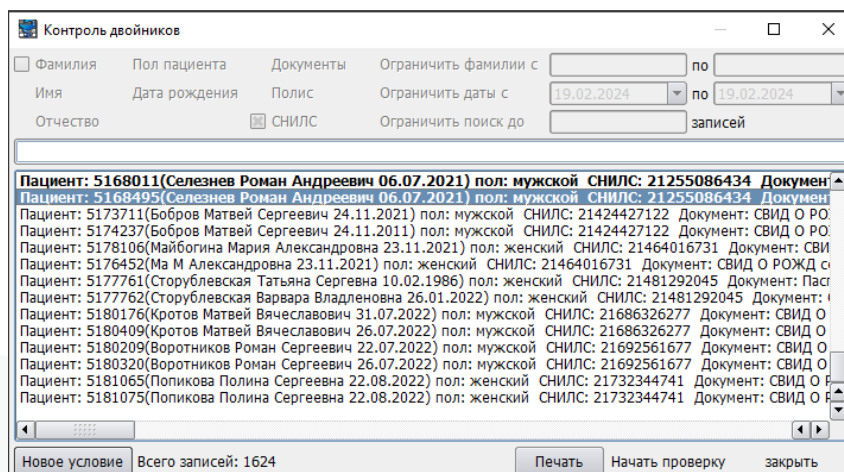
Контроль двойников

Фамилия Пол пациента Документы Ограничить фамилии с по
Имя Дата рождения Полис Ограничить даты с 19.02.2024 по 19.02.2024
Отчество СНИЛС Ограничить поиск до записей

Пациент: 5168011(Селезнев Роман Андреевич 06.07.2021) пол: мужской СНИЛС: 21255086434 Документ
Пациент: 5168495(Селезнев Роман Андреевич 06.07.2021) пол: мужской СНИЛС: 21255086434 Документ
Пациент: 5173711(Бобров Матвей Сергеевич 24.11.2021) пол: мужской СНИЛС: 21424427122 Документ: СВИД О РО
Пациент: 5174237(Бобров Матвей Сергеевич 24.11.2011) пол: мужской СНИЛС: 21424427122 Документ: СВИД О РО
Пациент: 5178106(Майбогина Мария Александровна 23.11.2021) пол: женский СНИЛС: 21464016731 Документ: СВИ
Пациент: 5176452(Ма М Александровна 23.11.2021) пол: женский СНИЛС: 21464016731 Документ: СВИД О РОЖД с
Пациент: 5177761(Сторублевская Татьяна Сергевна 10.02.1986) пол: женский СНИЛС: 21481292045 Документ: Пас
Пациент: 5177762(Сторублевская Варвара Владленовна 26.01.2022) пол: женский СНИЛС: 21481292045 Документ: С
Пациент: 5180176(Кротов Матвей Вячеславович 31.07.2022) пол: мужской СНИЛС: 21686326277 Документ: СВИД О
Пациент: 5180409(Кротов Матвей Вячеславович 26.07.2022) пол: мужской СНИЛС: 21686326277 Документ: СВИД О
Пациент: 5180209(Воротников Роман Сергеевич 22.07.2022) пол: мужской СНИЛС: 21692561677 Документ: СВИД О
Пациент: 5180320(Воротников Роман Сергеевич 26.07.2022) пол: мужской СНИЛС: 21692561677 Документ: СВИД О
Пациент: 5181065(Попикова Полина Сергеевна 22.08.2022) пол: женский СНИЛС: 21732344741 Документ: СВИД О
Пациент: 5181075(Попикова Полина Сергеевна 22.08.2022) пол: женский СНИЛС: 21732344741 Документ: СВИД О

Новое условие Всего записей: 1624 Печать Начать проверку закрыть